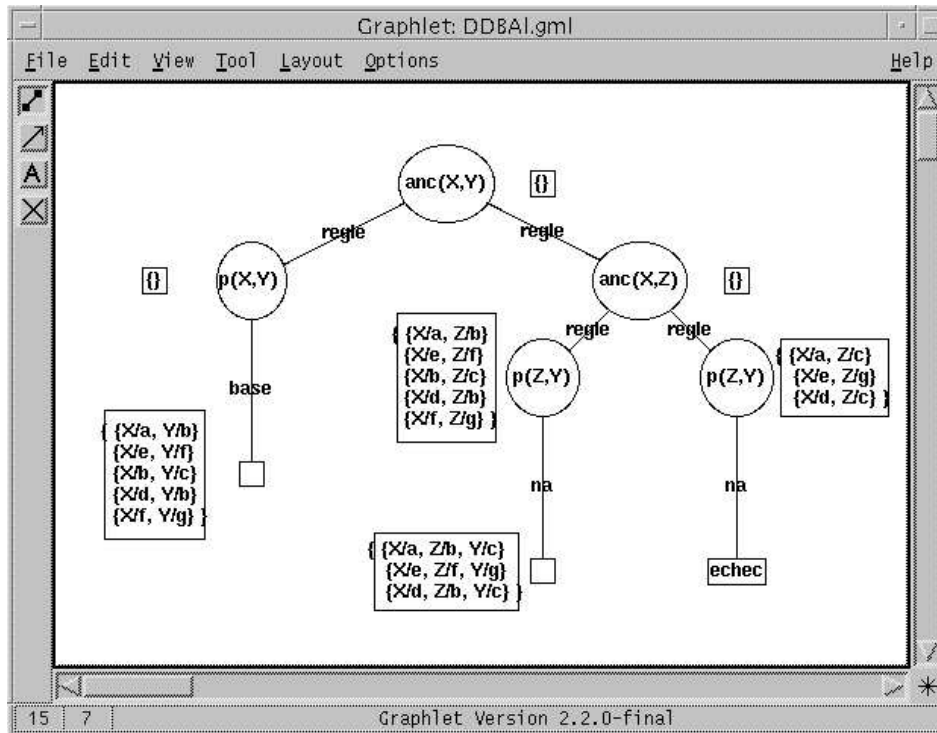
Graphlet: DDBAI.gml

File Edit View Tool Layout Options Help

A

anc(X,Y)

{}

regle

regle

{}

p(X,Y)

anc(X,Z)

{}

{ {X/a, Z/b}
{X/e, Z/f}
{X/b, Z/c}
{X/d, Z/b}
{X/f, Z/g} }

regle

regle

p(Z,Y)

p(Z,Y)

{ {X/a, Z/c}
{X/e, Z/g}
{X/d, Z/c} }

base

{ {X/a, Y/b}
{X/e, Y/f}
{X/b, Y/c}
{X/d, Y/b}
{X/f, Y/g} }

na

na

{ {X/a, Z/b, Y/c}
{X/e, Z/f, Y/g}
{X/d, Z/b, Y/c} }

echec

15 7 Graphlet Version 2.2.0-final